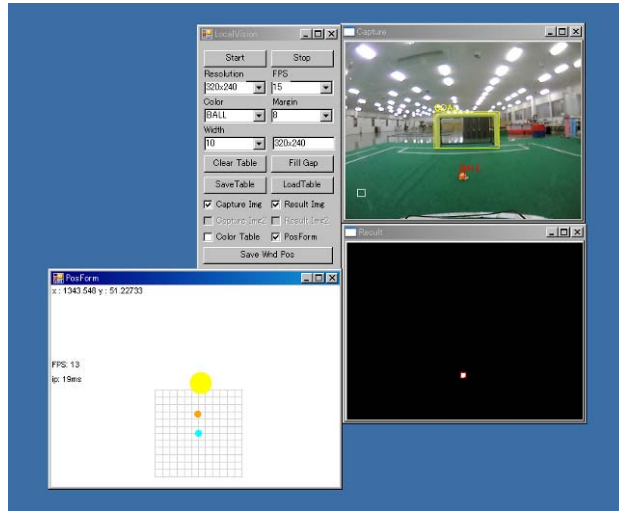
LocalVision
Start
Stop
Resolution
FPS
320x240
15
Color
Margin
BALL
8
Width
10
320x240
Clear Table
Fill Gap
SaveTable
LoadTable
Capture Img
Result Img
Capture Img2
Result Img2
Color Table
PosForm
Save Wnd Pos

Capture

Result

PosForm
x : 1343.548 y : 51.22733
FPS: 13
ip: 19ms